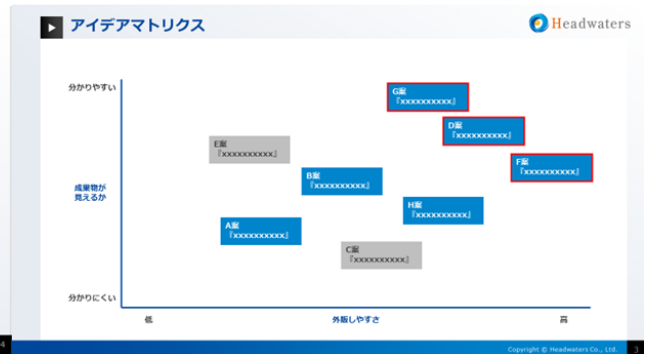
アイデアマトリクス

Headwaters

分かりやすい

成果物が見えるか

分かりにくい

G案
「xxxxxxxxxx」

D案
「xxxxxxxxxx」

E案
「xxxxxxxxxx」

F案
「xxxxxxxxxx」

B案
「xxxxxxxxxx」

H案
「xxxxxxxxxx」

A案
「xxxxxxxxxx」

C案
「xxxxxxxxxx」

低

外販しやすさ

高

Copyright © Headwaters Co., Ltd.

3

4